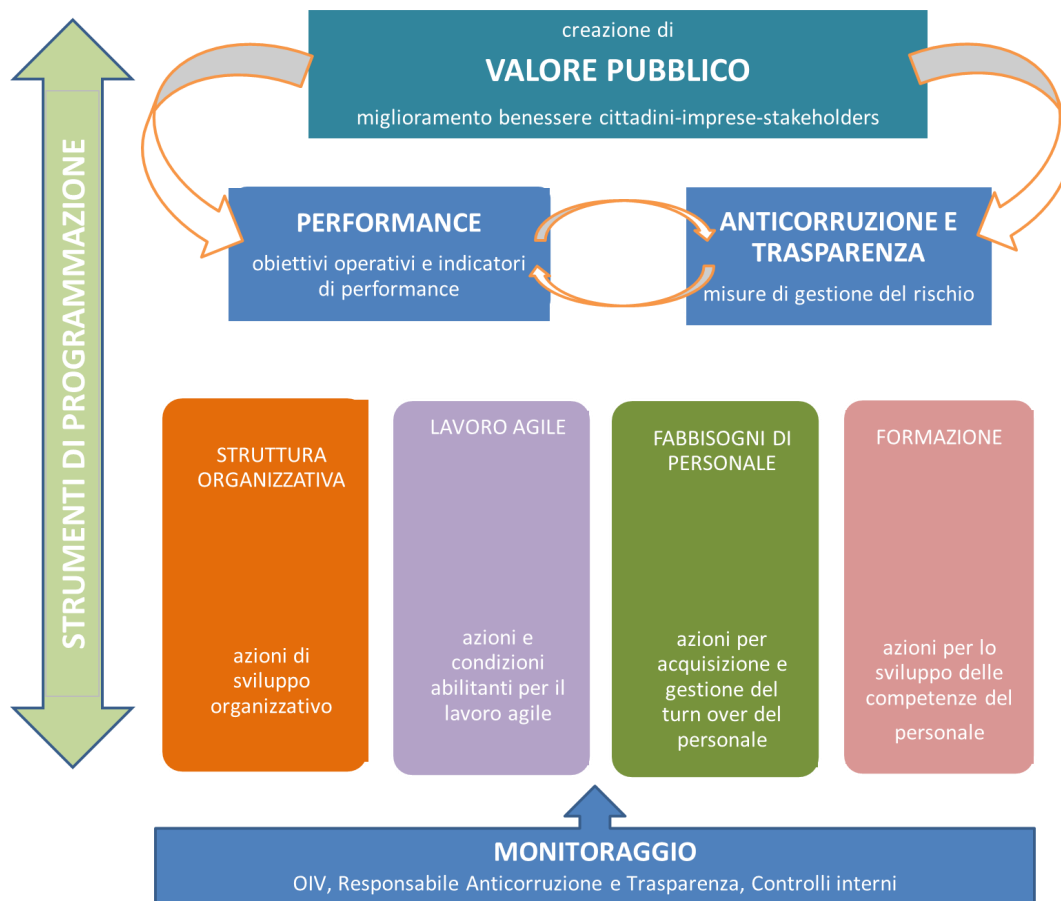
STRUMENTI DI PROGRAMMAZIONE

creazione di
VALORE PUBBLICO
miglioramento benessere cittadini-imprese-stakeholders

PERFORMANCE
obiettivi operativi e indicatori di performance

ANTICORRUZIONE E TRASPARENZA
misure di gestione del rischio

STRUTTURA ORGANIZZATIVA
azioni di sviluppo organizzativo

LAVORO AGILE
azioni e condizioni abilitanti per il lavoro agile

FABBISOGNI DI PERSONALE
azioni per acquisizione e gestione del turn over del personale

FORMAZIONE
azioni per lo sviluppo delle competenze del personale

MONITORAGGIO
OIV, Responsabile Anticorruzione e Trasparenza, Controlli interni